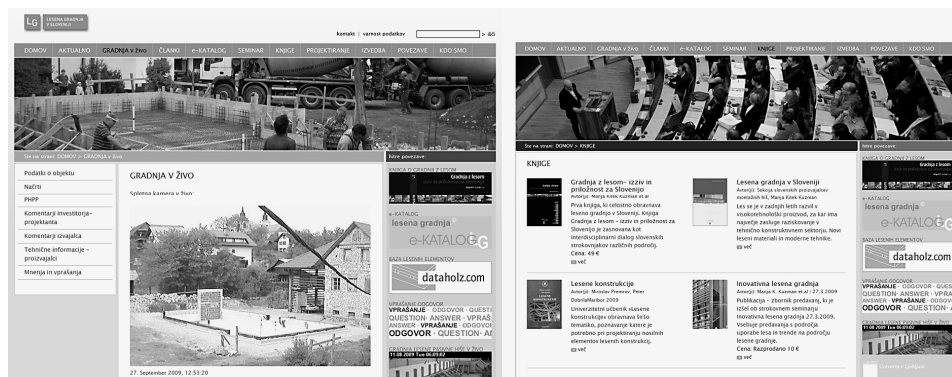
LG LESENA GRADNJA V SLOVENIJI

kontakt | varnost podatkov > 40

DOMOV AKTUALNO GRADNJA v ŽIVO ČLANKI e-KATALOG SEMINAR KNJIGE PROJEKTIRANJE IZVEDBA POVEZAVE KDO SMO

Ste na strani: DOMOV > GRADNJA v živo

hitre povezave

Podatki o objektu
Načrti
PHPP
Komentarji investitorja-projektanta
Komentarji izvajalca
Tehnične informacije - proizvajalci
Mnenja in vprašanja

GRADNJA V ŽIVO

Spletna kamera v živo:

27. September 2009, 12:53:20

KNJIGA O GRADNJI Z LESOM
Gradnja z lesom

e-KATALOG
lesena gradnja
e-KATALOG

BAZA LESENIH ELEMENTOV
dataholz.com

VPRAŠANJE ODGOVOR
VPRAŠANJE · ODGOVOR · QUESTION · ANSWER · VPRAŠANJE · ODGOVOR · QUESTION · ANSWER · VPRAŠANJE · ODGOVOR

GRADNJA LESENE PASIVNE HIŠE V ŽIVO
11.09.2009 Tue 06:09:02

DOMOV AKTUALNO GRADNJA v ŽIVO ČLANKI e-KATALOG SEMINAR KNJIGE PROJEKTIRANJE IZVEDBA POVEZAVE KDO SMO

Ste na strani: DOMOV > KNJIGE

hitre povezave

KNJIGE

Gradnja z lesom- izziv in priložnost za Slovenijo
Avtorja: Manja Kuzman et al.
Prva knjiga, ki celostno obravnava leseno gradnjo v Sloveniji. Knjiga Gradnja z lesom – izziv in priložnost za Slovenijo je zasnovana kot interdisciplinarni dialog slovenskih strokovnjakov različnih področij.
Cena: 49 €
več

Lesena gradnja v Sloveniji
Avtorji: Sekcija slovenskih proizvajalcev montažnih hiš, Manja Kitek Kuzman
Les se je v zadnjih letih razvil v visokotehnološki proizvod, za kar ima največje zasluge raziskovanje v tehnično konstrukcijskem sektorju. Novi lesni materiali in moderne tehnike...
več

Lesene konstrukcije
Avtorji: Miroslav Premrov, Peter Dobrila/Maribor 2009
Univerzitetni učbenik vsesane konstrukcije obravnava široko tematiko, poznavanje katere je potrebno pri projektiranju novih elementov lesenih konstrukcij.
več

Inovativna lesena gradnja
Avtorja: Manja K. Kuzman et.al | 27.3.2009
Publikacija – zbornik predavanj, ki je izšel ob strokovnem seminarju Inovativna lesena gradnja 27.3.2009. Vsebuje predavanja s področja uporabe lesa in trende na področju lesene gradnje.
Cena: Razprodano 10 €
več

KNJIGA O GRADNJI Z LESOM
Gradnja z lesom

e-KATALOG
lesena gradnja
e-KATALOG

BAZA LESENIH ELEMENTOV
dataholz.com

VPRAŠANJE ODGOVOR
VPRAŠANJE · ODGOVOR · QUESTION · ANSWER · VPRAŠANJE · ODGOVOR

GRADNJA LESENE PASIVNE HIŠE V ŽIVO
11.09.2009 Tue 06:09:02

Univerza v Ljubljani